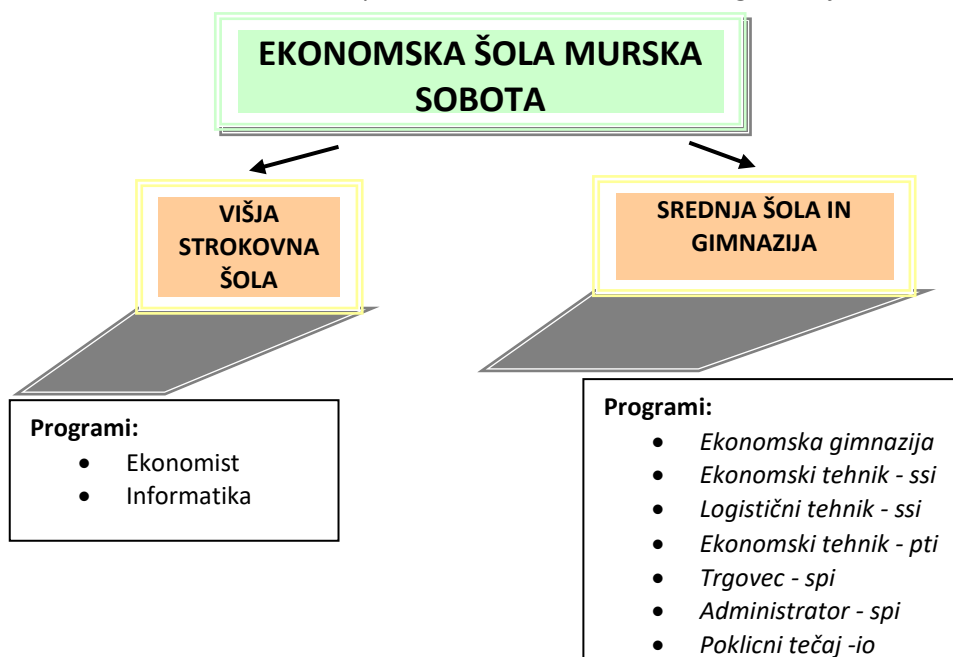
EKONOMSKA ŠOLA MURSKA SOBOTA

VIŠJA STROKOVNA ŠOLA

SREDNJA ŠOLA IN GIMNAZIJA

Programi:
- Ekonomist
- Informatika

Programi:
- Ekonomska gimnazija
- Ekonomski tehnik - ssi
- Logistični tehnik - ssi
- Ekonomski tehnik - pti
- Trgovec - spi
- Administrator - spi
- Poklicni tečaj -io